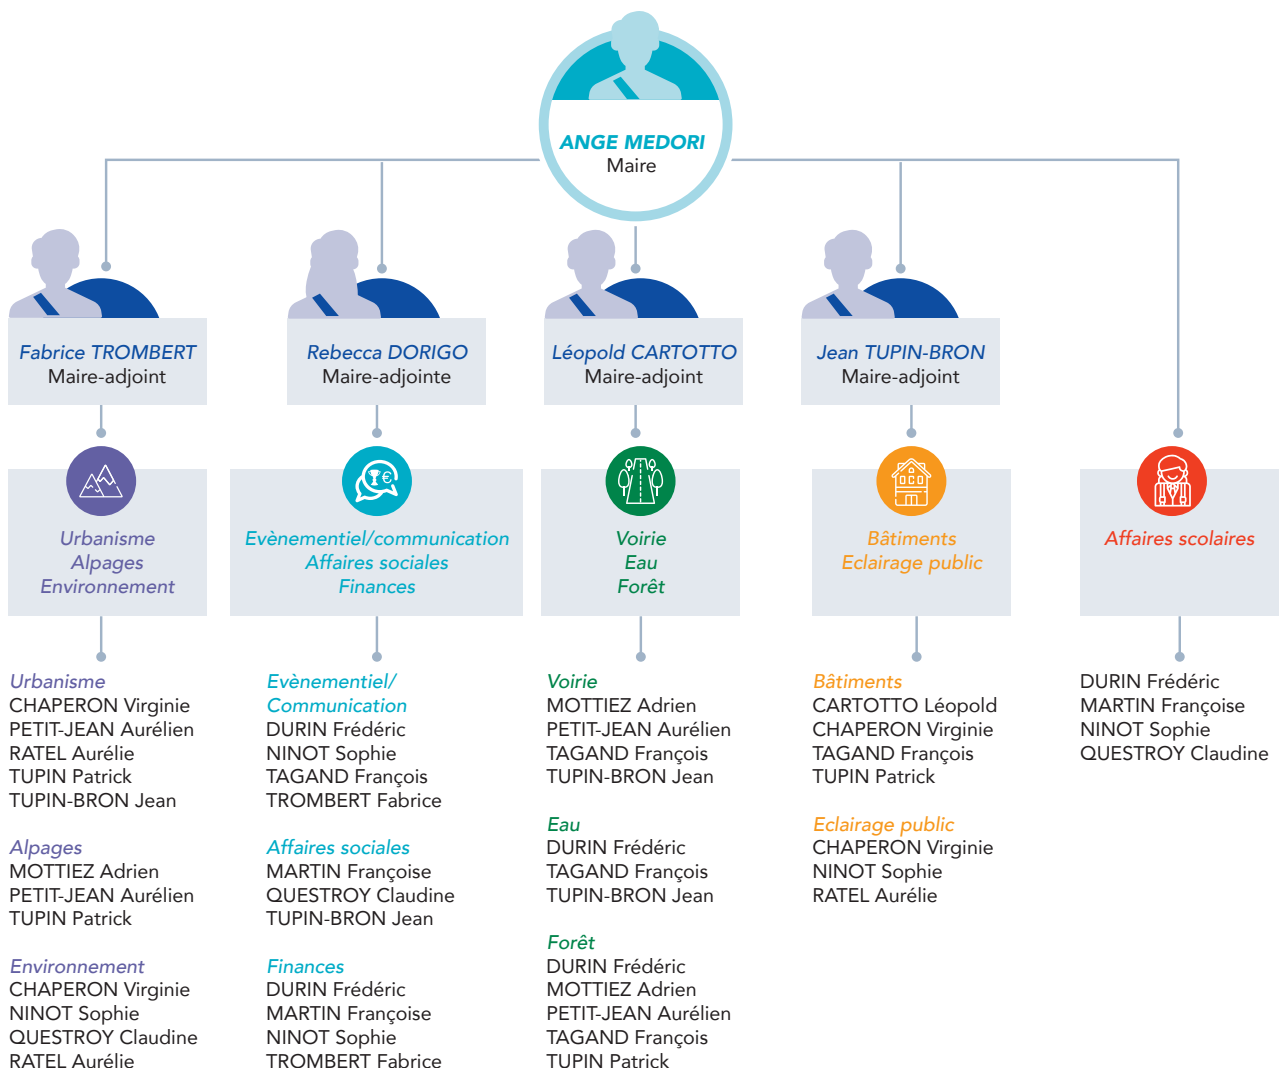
ANGE MEDORI
Maire

Fabrice TROMBERT
Maire-adjoint

Rebecca DORIGO
Maire-adjointe

Léopold CARTOTTO
Maire-adjoint

Jean TUPIN-BRON
Maire-adjoint

Urbanisme
Alpages
Environnement

Evènementiel/communication
Affaires sociales
Finances

Voirie
Eau
Forêt

Bâtiments
Eclairage public

Affaires scolaires

Urbanisme
CHAPERON Virginie
PETIT-JEAN Aurélien
RATEL Aurélie
TUPIN Patrick
TUPIN-BRON Jean

Alpages
MOTTIEZ Adrien
PETIT-JEAN Aurélien
TUPIN Patrick

Environnement
CHAPERON Virginie
NINOT Sophie
QUESTROY Claudine
RATEL Aurélie

Evènementiel/
Communication
DURIN Frédéric
NINOT Sophie
TAGAND François
TROMBERT Fabrice

Affaires sociales
MARTIN Françoise
QUESTROY Claudine
TUPIN-BRON Jean

Finances
DURIN Frédéric
MARTIN Françoise
NINOT Sophie
TROMBERT Fabrice

Voirie
MOTTIEZ Adrien
PETIT-JEAN Aurélien
TAGAND François
TUPIN-BRON Jean

Eau
DURIN Frédéric
TAGAND François
TUPIN-BRON Jean

Forêt
DURIN Frédéric
MOTTIEZ Adrien
PETIT-JEAN Aurélien
TAGAND François
TUPIN Patrick

Bâtiments
CARTOTTO Léopold
CHAPERON Virginie
TAGAND François
TUPIN Patrick

Eclairage public
CHAPERON Virginie
NINOT Sophie
RATEL Aurélie

DURIN Frédéric
MARTIN Françoise
NINOT Sophie
QUESTROY Claudine